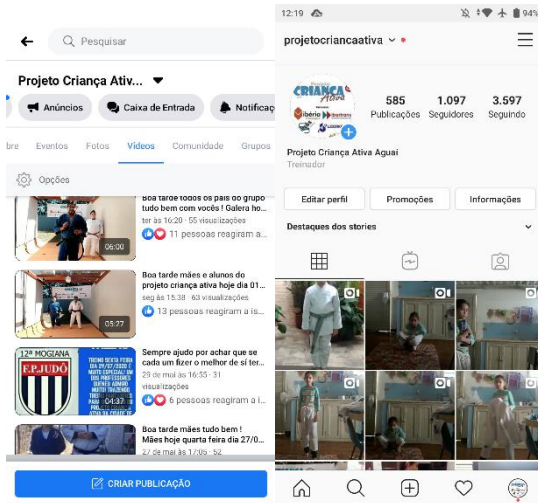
Pesquisar

Projeto Criança Ativ...

Anúncios
Caixa de Entrada
Notificaç

bre
Eventos
Fotos
Vídeos
Comunidade
Grupos

Opções

Boa tarde todos os pais do grupo tudo bem com vocês ! Galera ho...
ter às 16:20 · 85 visualizações
11 pessoas reagiram a...
06:00

Boa tarde mães e alunos do projeto criança ativa hoje dia 01...
seg às 15:38 · 63 visualizações
13 pessoas reagiram a i...
05:27

12ª MOGIANA
F.P.JUDÔ
Sempre ajudo por achar que se cada um fizer o melhor de si ter...
29 de mai às 16:55 · 31 visualizações
6 pessoas reagiram a...
01:37

Boa tarde mães tudo bem ! Mães hoje quarta feira dia 27/0...
27 de mai às 17:05 · 52

CRIAR PUBLICAÇÃO

12:19
94%

projetocriancaativa

CRIANÇA Ativa
585 Publicações
1.097 Seguidores
3.597 Seguindo

Projeto Criança Ativa Aguai
Treinador

Editar perfil
Promoções
Informações

Destaques dos stories